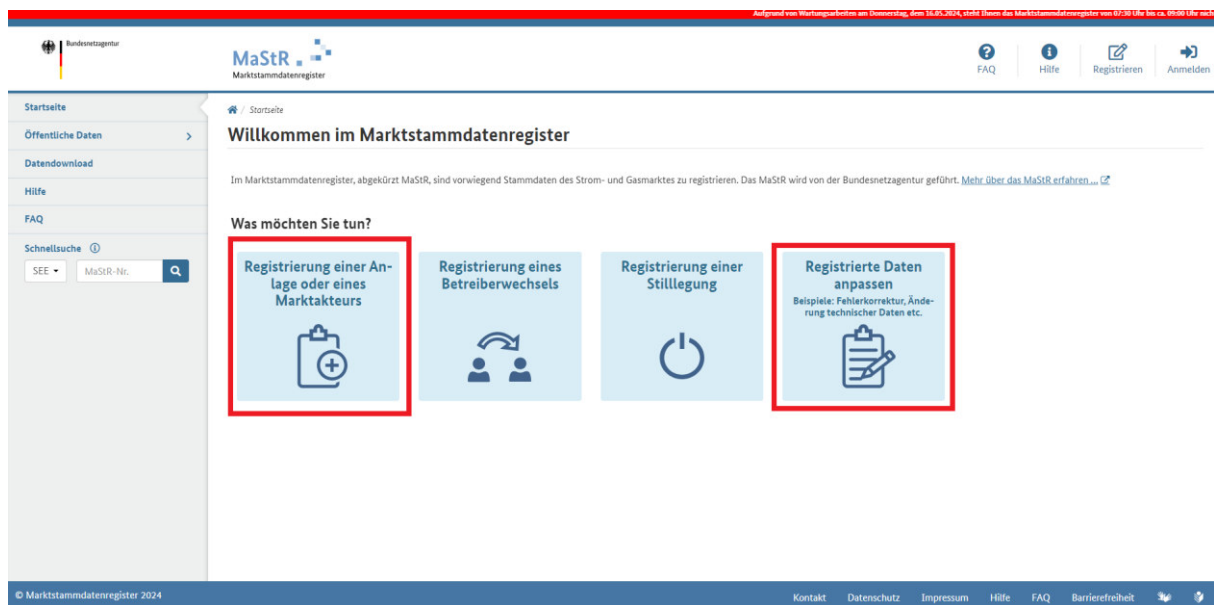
Aufgrund von Wartungsarbeiten am Donnerstag, dem 16.05.2024, steht Ihnen das Marktstammdatenregister von 07:30 Uhr bis ca. 09:00 Uhr nich

Bundesnetzagentur

MaStR
Marktstammdatenregister

FAQ
Hilfe
Registrieren
Anmelden

Startseite
Öffentliche Daten
Datendownload
Hilfe
FAQ
Schnellsuche
SEE
MaStR-Nr.

Startseite

Willkommen im Marktstammdatenregister

Im Marktstammdatenregister, abgekürzt MaStR, sind vorwiegend Stammdaten des Strom- und Gasmarktes zu registrieren. Das MaStR wird von der Bundesnetzagentur geführt. Mehr über das MaStR erfahren ...

Was möchten Sie tun?

Registrierung einer Anlage oder eines Marktakteurs

Registrierung eines Betreiberwechsels

Registrierung einer Stilllegung

Registrierte Daten anpassen
Beispiele: Fehlerkorrektur, Änderung technischer Daten etc.

© Marktstammdatenregister 2024

Kontakt Datenschutz Impressum Hilfe FAQ Barrierefreiheit